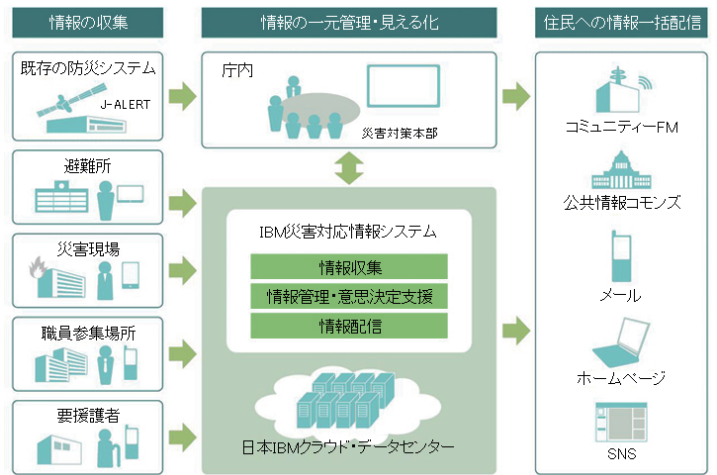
情報の収集

既存の防災システム

J-ALERT

避難所

災害現場

職員参集場所

要援護者

情報の一元管理・見える化

庁内

災害対策本部

IBM災害対応情報システム

情報収集

情報管理・意思決定支援

情報配信

日本IBMクラウド・データセンター

住民への情報一括配信

コミュニティーFM

公共情報コモンズ

メール

ホームページ

SNS